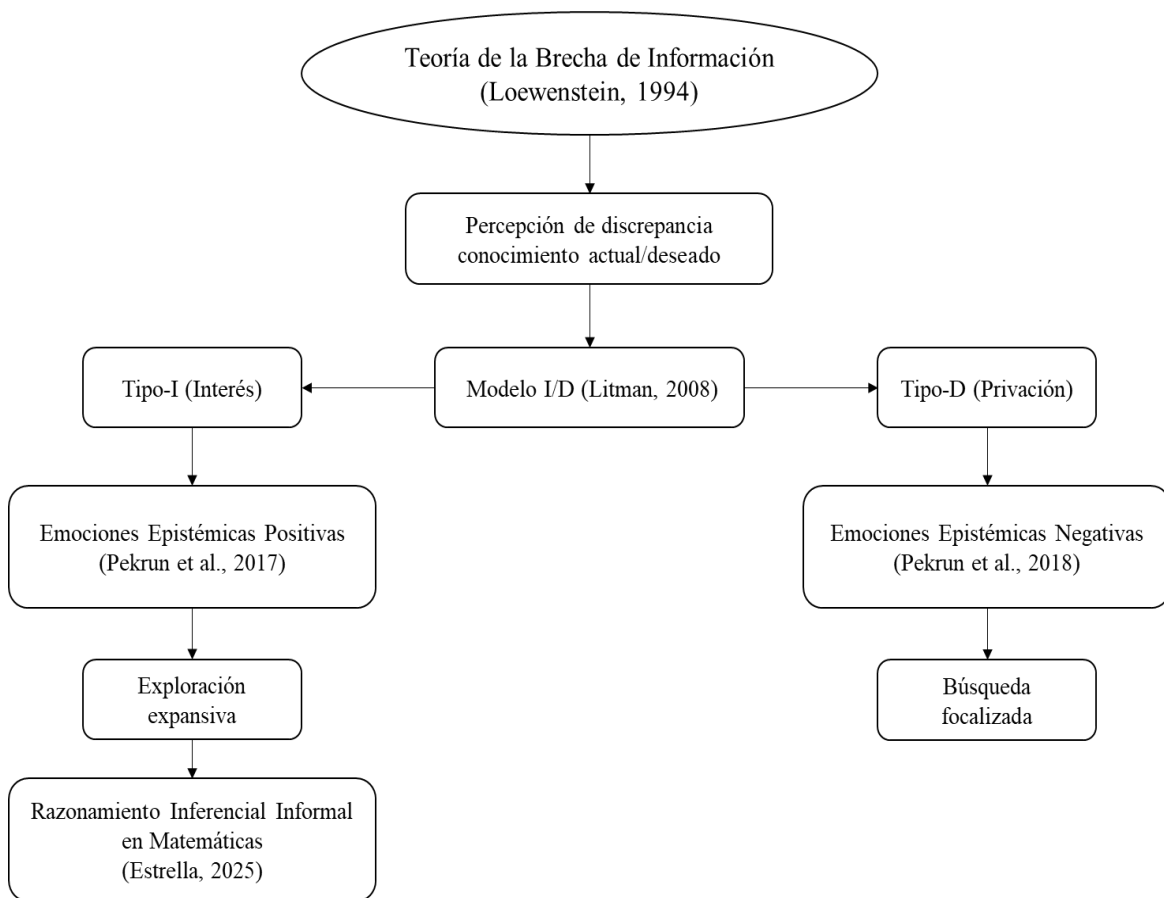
Teoría de la Brecha de Información
(Loewenstein, 1994)

Percepción de discrepancia conocimiento actual/deseado

Tipo-I (Interés)

Modelo I/D (Litman, 2008)

Tipo-D (Privación)

Emociones Epistémicas Positivas
(Pekrun et al., 2017)

Emociones Epistémicas Negativas
(Pekrun et al., 2018)

Exploración expansiva

Búsqueda focalizada

Razonamiento Inferencial Informal en Matemáticas
(Estrella, 2025)